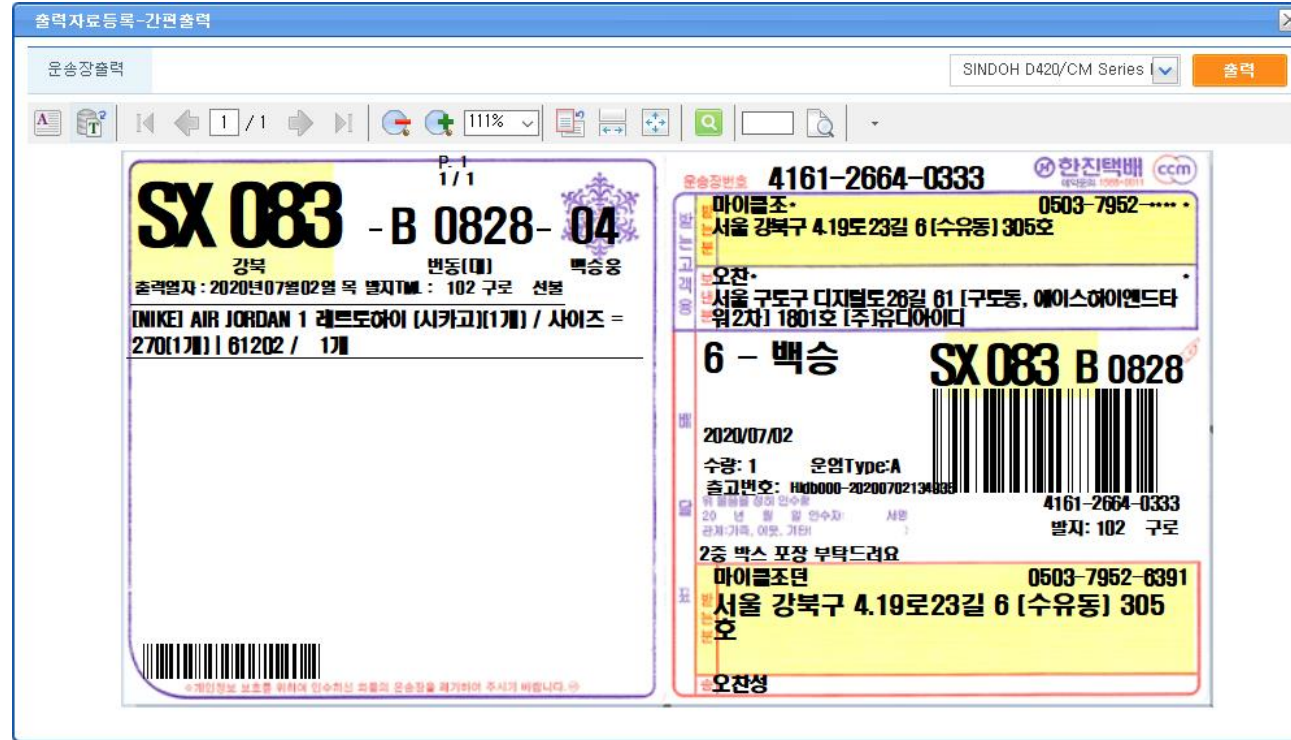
출력자료등록-간편출력

운송장출력

SINDOH D420/CM Series

출력

1 / 1

111%

P. 1
1 / 1

SX 083 -B 0828- 04

강북 번동(대) 백승웅

출력일자 : 2020년07월02일 목 별지TML : 102 구로 선불

[NIKE] AIR JORDAN 1 레트로하이 [시카고](1개) / 사이즈 = 270(1개) | 61202 / 1개

※개인정보 보호를 위하여 인수하신 화물의 운송장을 폐기하여 주시기 바랍니다.

운송장번호 4161-2664-0333

한진택배 ccm

받는고객용

받는분 마이클조• 0503-7952-•••• •

서울 강북구 4.19로23길 6 (수유동) 305호

보낸분 오찬• •

서울 구로구 디지털로26길 61 (구로동, 에이스하이엔드타워2차) 1801호 (주)유디아이디

6 - 백승 SX 083 B 0828

배달표

2020/07/02

수량: 1 운임Type:A

출고번호: Hidb000-20200702134835

위 물품을 정히 인수함
20 년 월 일 인수자: 서명
관계:가족, 이웃, 기타( )

4161-2664-0333

발지: 102 구로

2중 박스 포장 부탁드려요

받는분 마이클조던 0503-7952-6391

서울 강북구 4.19로23길 6 (수유동) 305호

송 오찬성